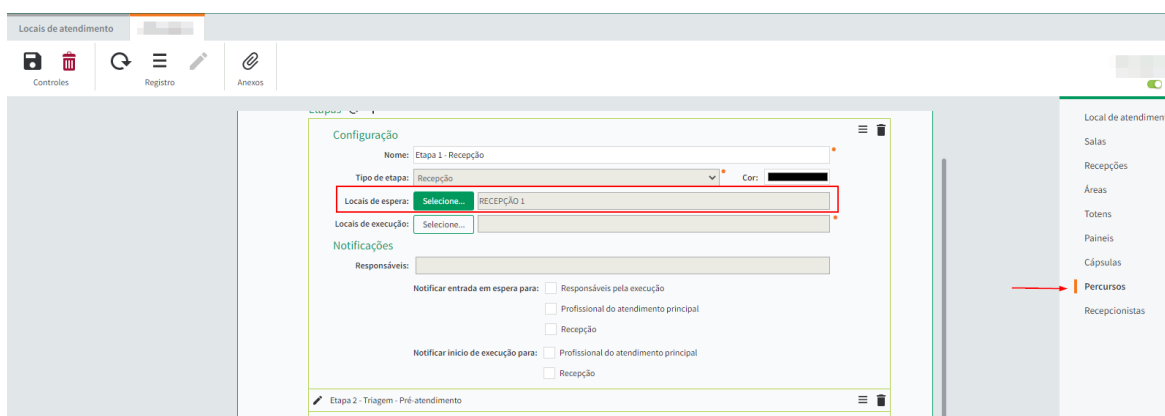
Locais de atendimento

Controles

Registro

Anexos

Etapas

Configuração

Nome: Etapa 1 - Recepção

Tipo de etapa: Recepção

Cor:

Locais de espera: Selecione... RECEPÇÃO 1

Locais de execução: Selecione...

Notificações

Responsáveis:

Notificar entrada em espera para: Responsáveis pela execução

Profissional do atendimento principal

Recepção

Notificar inicio de execução para: Profissional do atendimento principal

Recepção

Etapa 2 - Triagem - Pré-atendimento

Local de atendimen

Salas

Recepções

Áreas

Totens

Painéis

Cápsulas

Percursos

Recepcionistas